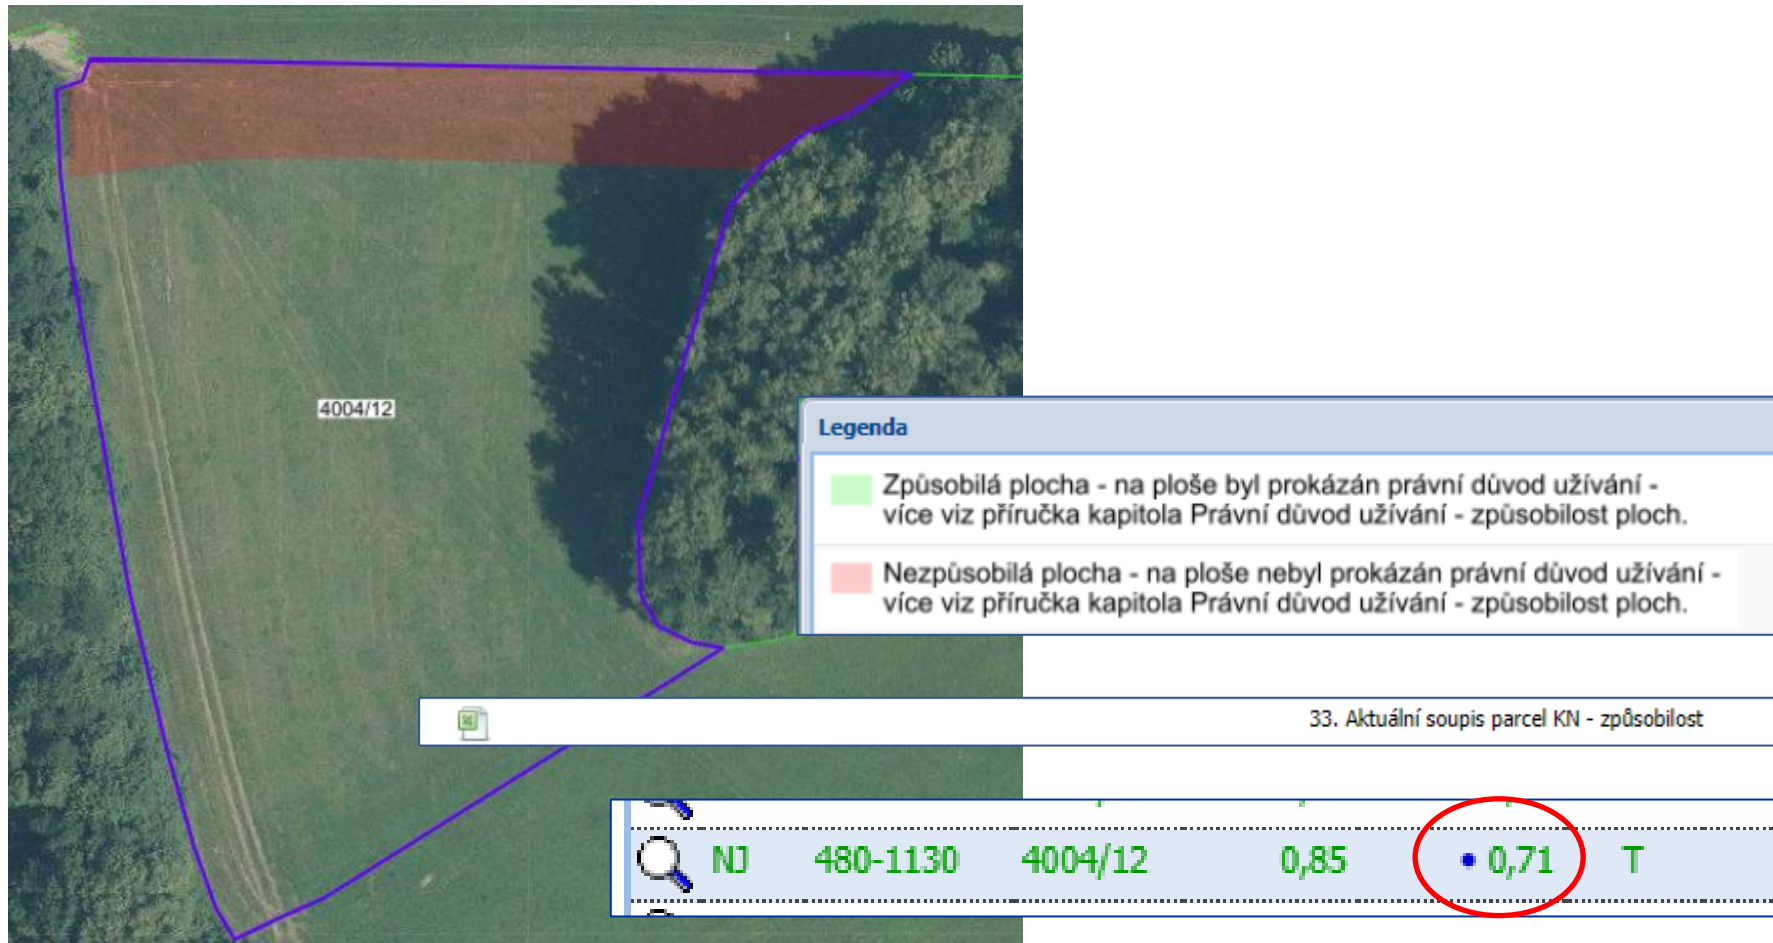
4004/12

Legenda

Způsobilá plocha - na ploše byl prokázán právní důvod užívání - více viz příručka kapitola Právní důvod užívání - způsobilost ploch.

Nezpůsobilá plocha - na ploše nebyl prokázán právní důvod užívání - více viz příručka kapitola Právní důvod užívání - způsobilost ploch.

33. Aktuální soupis parcel KN - způsobilost

| NJ | 480-1130 | 4004/12 | 0,85 | 0,71 | T |
|---|---|---|---|---|---|